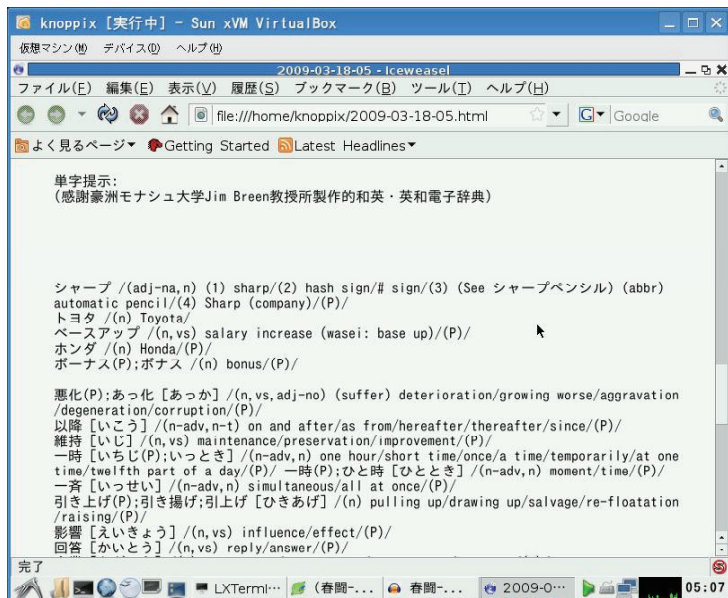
knoppix [実行中] - Sun xVM VirtualBox

仮想マシン(M) デバイス(D) ヘルプ(H)

2009-03-18-05 - Iceweasel

ファイル(F) 編集(E) 表示(V) 履歴(S) ブックマーク(B) ツール(T) ヘルプ(H)

file:///home/knoppix/2009-03-18-05.html

Google

よく見るページ▾ Getting Started Latest Headlines▾

単字提示:
(感謝豪洲モナシュ大学Jim Breen教授所製作的和英・英和電子辞典)

シャープ /(adj-na,n) (1) sharp/(2) hash sign/# sign/(3) (See シャープペンシル) (abbr) automatic pencil/(4) Sharp (company)/(P)/
トヨタ /(n) Toyota/
ベースアップ /(n,vs) salary increase (wasei: base up)/(P)/
ホンダ /(n) Honda/(P)/
ボーナス(P);ボナス /(n) bonus/(P)/

悪化(P);あっ化 [あっか] /(n,vs,adj-no) (suffer) deterioration/growing worse/aggravation /degeneration/corruption/(P)/
以降 [いこう] /(n-adv,n-t) on and after/as from/hereafter/thereafter/since/(P)/
維持 [いじ] /(n,vs) maintenance/preservation/improvement/(P)/
一時 [いちじ(P);いっとき] /(n-adv,n) one hour/short time/once/a time/temporarily/at one time/twelfth part of a day/(P)/ 一時(P);ひと時 [ひととき] /(n-adv,n) moment/time/(P)/
一斉 [いっせい] /(n-adv,n) simultaneous/all at once/(P)/
引き上げ(P);引き揚げ;引上げ [ひきあげ] /(n) pulling up/drawing up/salvage/re-floatation /raising/(P)/
影響 [えいきょう] /(n,vs) influence/effect/(P)/
回答 [かいとう] /(n,vs) reply/answer/(P)/

完了

LXTerm... (春闘-... 春闘-... 2009-0... 05:07